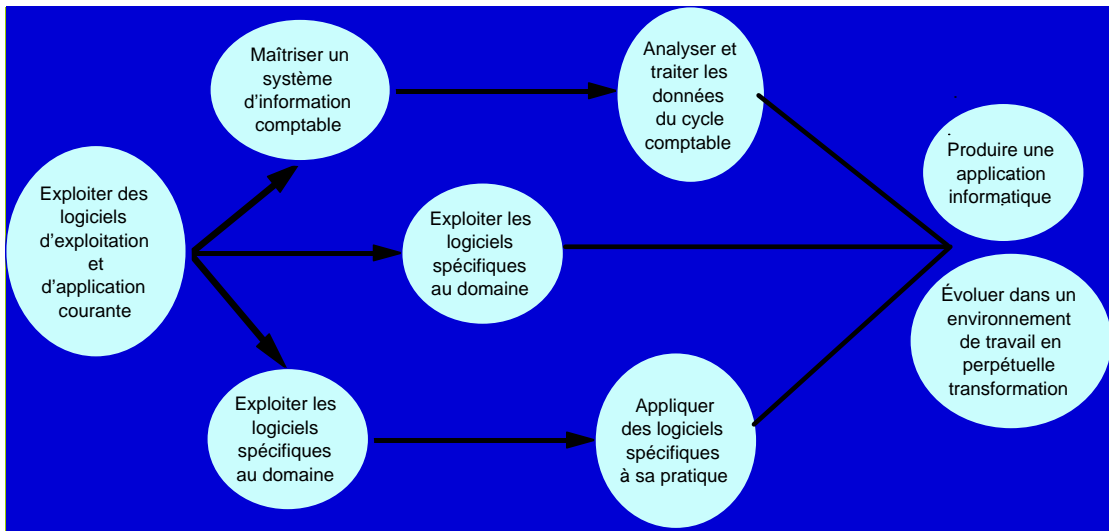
Maîtriser un système d'information comptable

Analyser et traiter les données du cycle comptable

Exploiter des logiciels d'exploitation et d'application courante

Exploiter les logiciels spécifiques au domaine

Produire une application informatique

Évoluer dans un environnement de travail en perpétuelle transformation

Exploiter les logiciels spécifiques au domaine

Appliquer des logiciels spécifiques à sa pratique